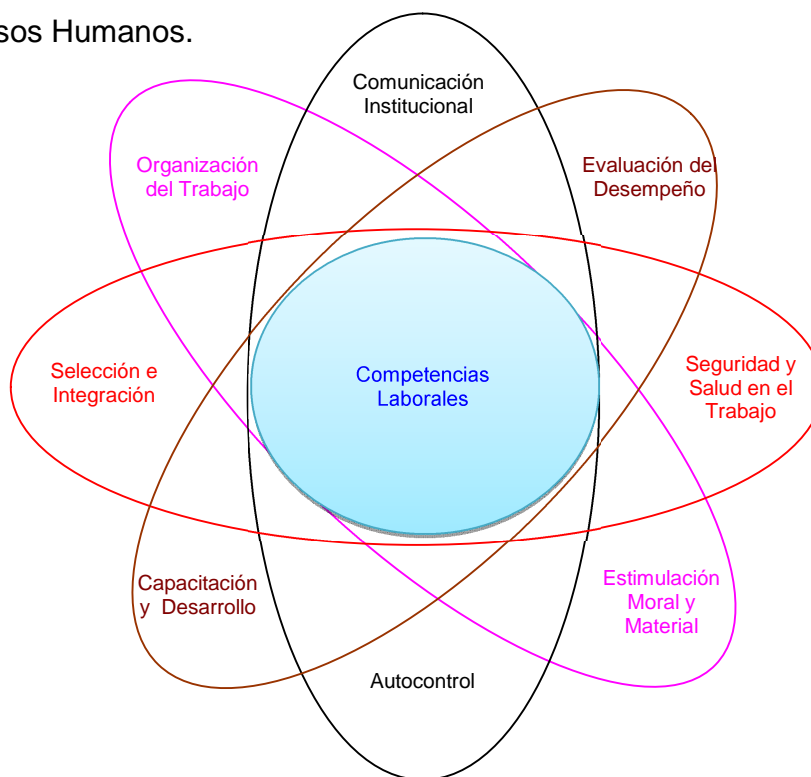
sos Humanos.

Comunicación Institucional

Organización del Trabajo

Evaluación del Desempeño

Selección e Integración

Competencias Laborales

Seguridad y Salud en el Trabajo

Capacitación y Desarrollo

Estimulación Moral y Material

Autocontrol